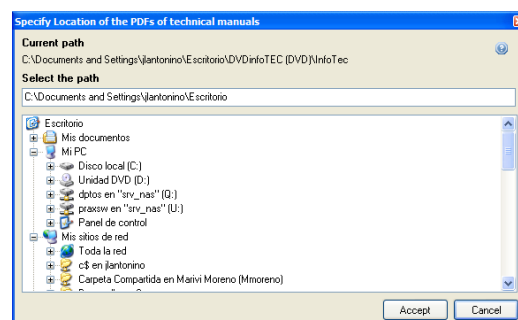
Specify Location of the PDFs of technical manuals

Current path

C:\Documents and Settings\jlantonino\Escritorio\DVDinfoTEC (DVD)\InfoTec

Select the path

C:\Documents and Settings\jlantonino\Escritorio

Escritorio
Mis documentos
Mi PC
Disco local (C:)
Unidad DVD (D:)
dptos en "srv_nas" (Q:)
praxsw en "srv_nas" (U:)
Panel de control
Mis sitios de red
Toda la red
c$ en jlantonino
Carpeta Compartida en Marivi Moreno (Mmoreno)
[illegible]

Accept
Cancel